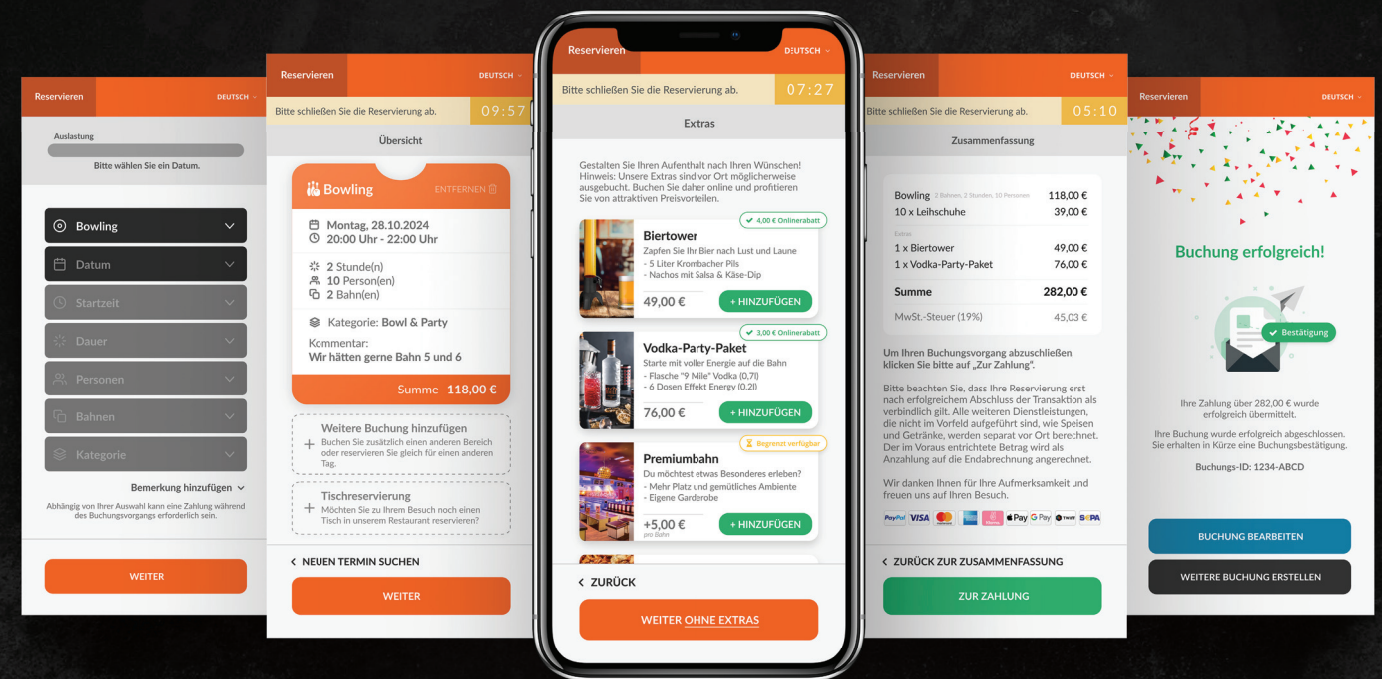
Reservieren DEUTSCH

Auslastung

Bitte wählen Sie ein Datum.

Bowling

Datum

Startzeit

Dauer

Personen

Bahnen

Kategorie

Bemerkung hinzufügen

Abhängig von Ihrer Auswahl kann eine Zahlung während des Buchungsvorgangs erforderlich sein.

WEITER

Reservieren DEUTSCH

Bitte schließen Sie die Reservierung ab. 09:57

Übersicht

Bowling ENTFERNEN

Montag, 28.10.2024
20:00 Uhr - 22:00 Uhr

2 Stunde(n)
10 Person(en)
2 Bahn(en)

Kategorie: Bowl & Party

Kommentar:
Wir hätten gerne Bahn 5 und 6

Summe 118,00 €

Weitere Buchung hinzufügen
Buchen Sie zusätzlich einen anderen Bereich oder reservieren Sie gleich für einen anderen Tag.

Tischreservierung
Möchten Sie zu Ihrem Besuch noch einen Tisch in unserem Restaurant reservieren?

NEUEN TERMIN SUCHEN

WEITER

Reservieren DEUTSCH

Bitte schließen Sie die Reservierung ab. 07:27

Extras

Gestalten Sie Ihren Aufenthalt nach Ihren Wünschen! Hinweis: Unsere Extras sind vor Ort möglicherweise ausgebucht. Buchen Sie daher online und profitieren Sie von attraktiven Preisvorteilen.

4,00 € Onlinerabatt
Biertower
Zapfen Sie Ihr Bier nach Lust und Laune
- 5 Liter Krombacher Pils
- Nachos mit Salsa & Käse-Dip
49,00 € + HINZUFÜGEN

3,00 € Onlinerabatt
Vodka-Party-Paket
Starte mit voller Energie auf die Bahn
- Flasche "9 Nile" Vodka (0,7l)
- 6 Dosen Effekt Energy (0,2l)
76,00 € + HINZUFÜGEN

Begrenzt verfügbar
Premiumbahn
Du möchtest etwas Besonderes erleben?
- Mehr Platz und gemütliches Ambiente
- Eigene Garderobe
+5,00 € pro Bahn + HINZUFÜGEN

ZURÜCK

WEITER OHNE EXTRAS

Reservieren DEUTSCH

Bitte schließen Sie die Reservierung ab. 05:10

Zusammenfassung

Bowling 2 Bahnen, 2 Stunden, 10 Personen 118,00 €
10 x Leihschuhe 39,00 €
Extras
1 x Biertower 49,00 €
1 x Vodka-Party-Paket 76,00 €
Summe 282,00 €
MwSt.-Steuer (19%) 45,03 €

Um Ihren Buchungsvorgang abzuschließen klicken Sie bitte auf „Zur Zahlung".

Bitte beachten Sie, dass Ihre Reservierung erst nach erfolgreichem Abschluss der Transaktion als verbindlich gilt. Alle weiteren Dienstleistungen, die nicht im Vorfeld aufgeführt sind, wie Speisen und Getränke, werden separat vor Ort berechnet. Der im Voraus entrichtete Betrag wird als Anzahlung auf die Endabrechnung angerechnet.

Wir danken Ihnen für Ihre Aufmerksamkeit und freuen uns auf Ihren Besuch.

PayPal VISA Pay G Pay TWINT SEPA

ZURÜCK ZUR ZUSAMMENFASSUNG

ZUR ZAHLUNG

Reservieren DEUTSCH

Buchung erfolgreich!

Bestätigung

Ihre Zahlung über 282,00 € wurde erfolgreich übermittelt.

Ihre Buchung wurde erfolgreich abgeschlossen. Sie erhalten in Kürze eine Buchungsbestätigung.

Buchungs-ID: 1234-ABCD

BUCHUNG BEARBEITEN

WEITERE BUCHUNG ERSTELLEN